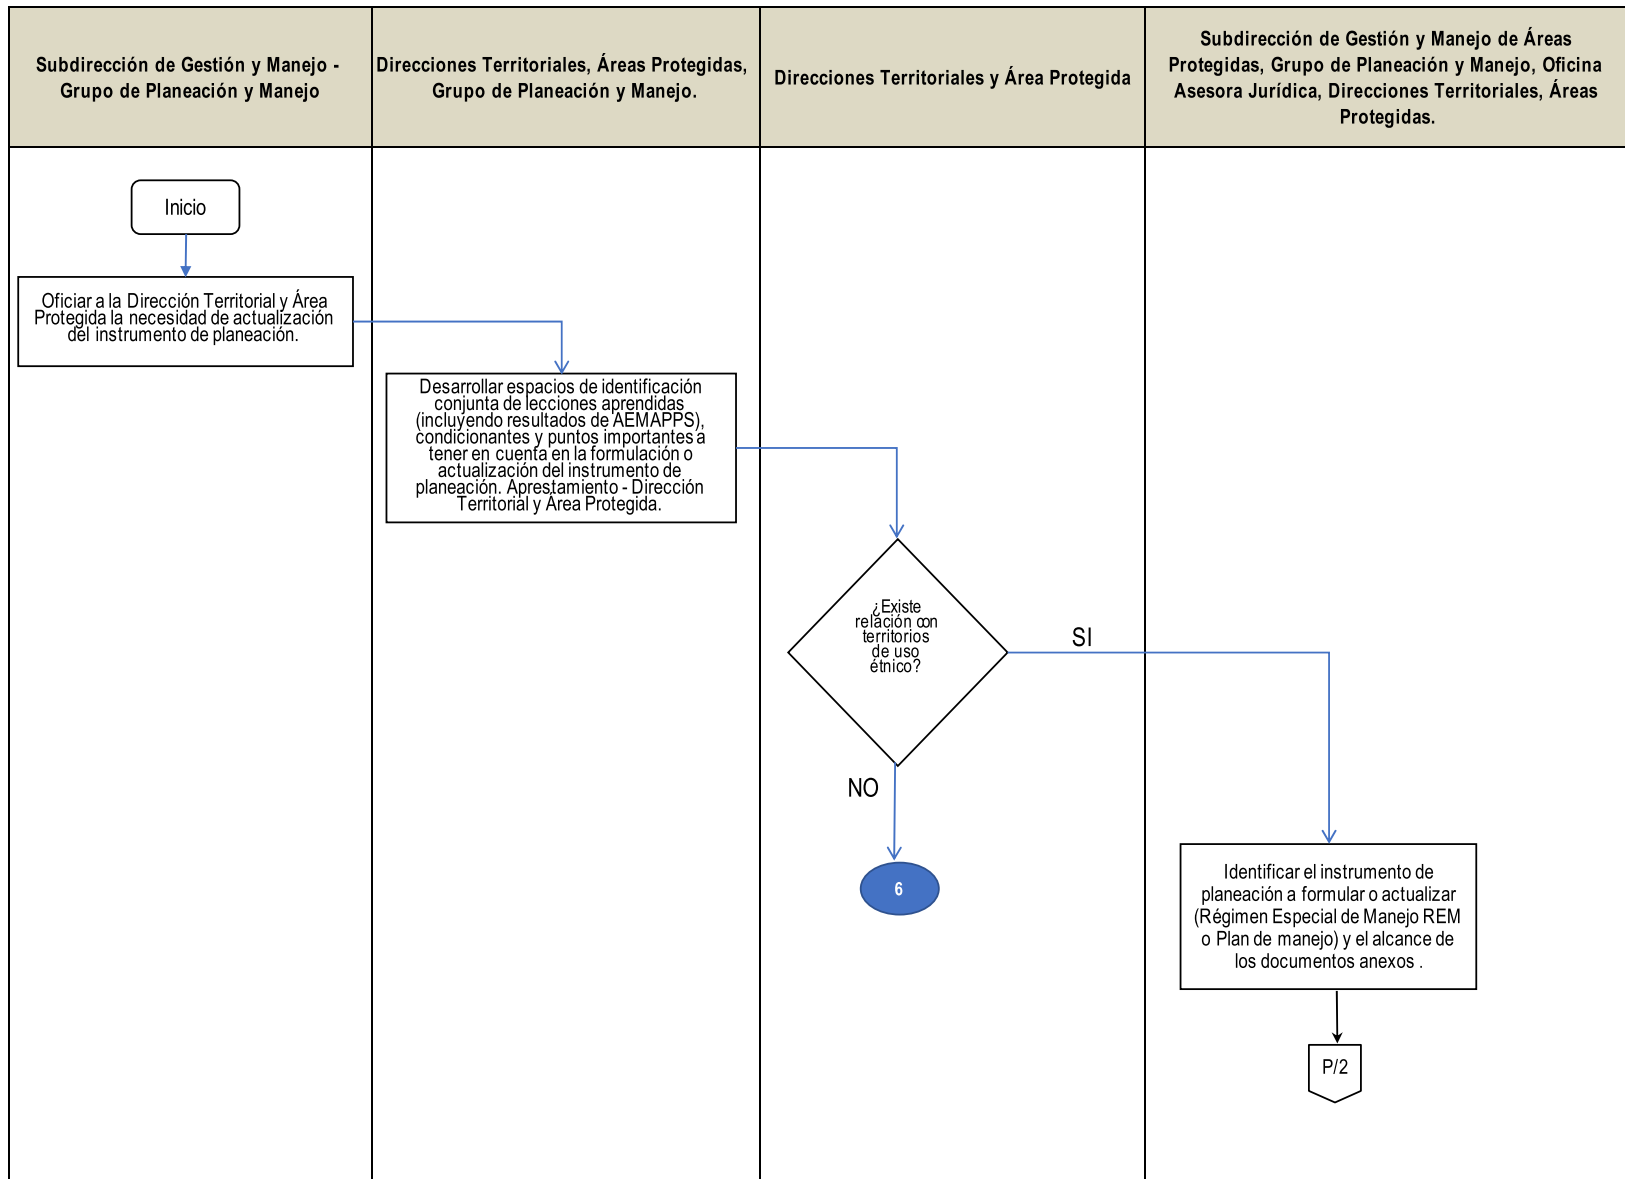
| Subdirección de Gestión y Manejo - Grupo de Planeación y Manejo | Direcciones Territoriales, Áreas Protegidas, Grupo de Planeación y Manejo. | Direcciones Territoriales y Área Protegida | Subdirección de Gestión y Manejo de Áreas Protegidas, Grupo de Planeación y Manejo, Oficina Asesora Jurídica, Direcciones Territoriales, Áreas Protegidas. |
|---|---|---|---|

Inicio

Oficiar a la Dirección Territorial y Área Protegida la necesidad de actualización del instrumento de planeación.

Desarrollar espacios de identificación conjunta de lecciones aprendidas (incluyendo resultados de AEMAPPS), condicionantes y puntos importantes a tener en cuenta en la formulación o actualización del instrumento de planeación. Aprestamiento - Dirección Territorial y Área Protegida.

¿Existe relación con territorios de uso étnico?

SI

NO

6

Identificar el instrumento de planeación a formular o actualizar (Régimen Especial de Manejo REM o Plan de manejo) y el alcance de los documentos anexos .

P/2